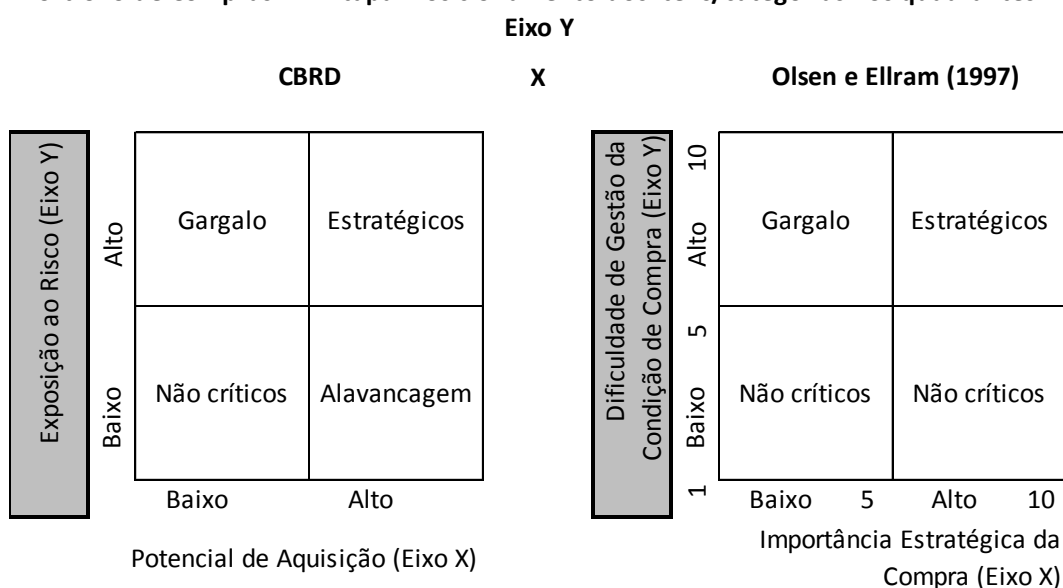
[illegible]
Eixo Y

CBRD X Olsen e Ellram (1997)

Exposição ao Risco (Eixo Y)

Alto

Baixo

| Gargalo | Estratégicos |
|---|---|
| Não críticos | Alavancagem |

Baixo Alto

Potencial de Aquisição (Eixo X)

Dificuldade de Gestão da Condição de Compra (Eixo Y)

10

Alto

5

Baixo

1

| Gargalo | Estratégicos |
|---|---|
| Não críticos | Não críticos |

Baixo 5 Alto 10

Importância Estratégica da Compra (Eixo X)